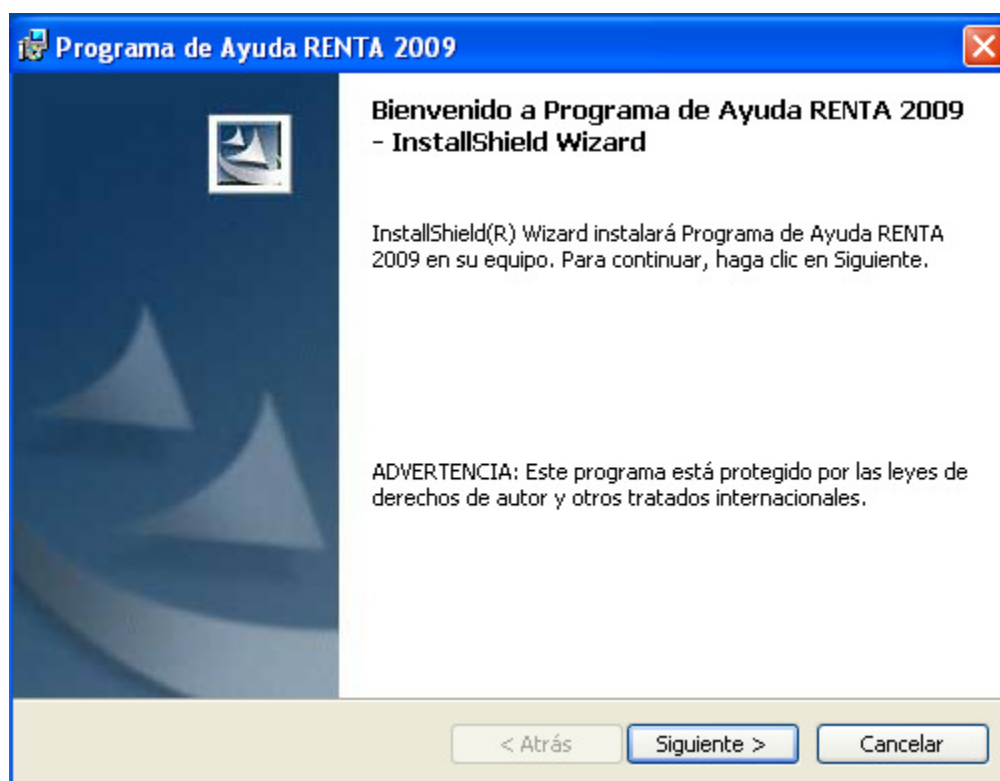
Programa de Ayuda RENTA 2009

Bienvenido a Programa de Ayuda RENTA 2009 - InstallShield Wizard

InstallShield(R) Wizard instalará Programa de Ayuda RENTA 2009 en su equipo. Para continuar, haga clic en Siguiente.

ADVERTENCIA: Este programa está protegido por las leyes de derechos de autor y otros tratados internacionales.

< Atrás   Siguiente >   Cancelar